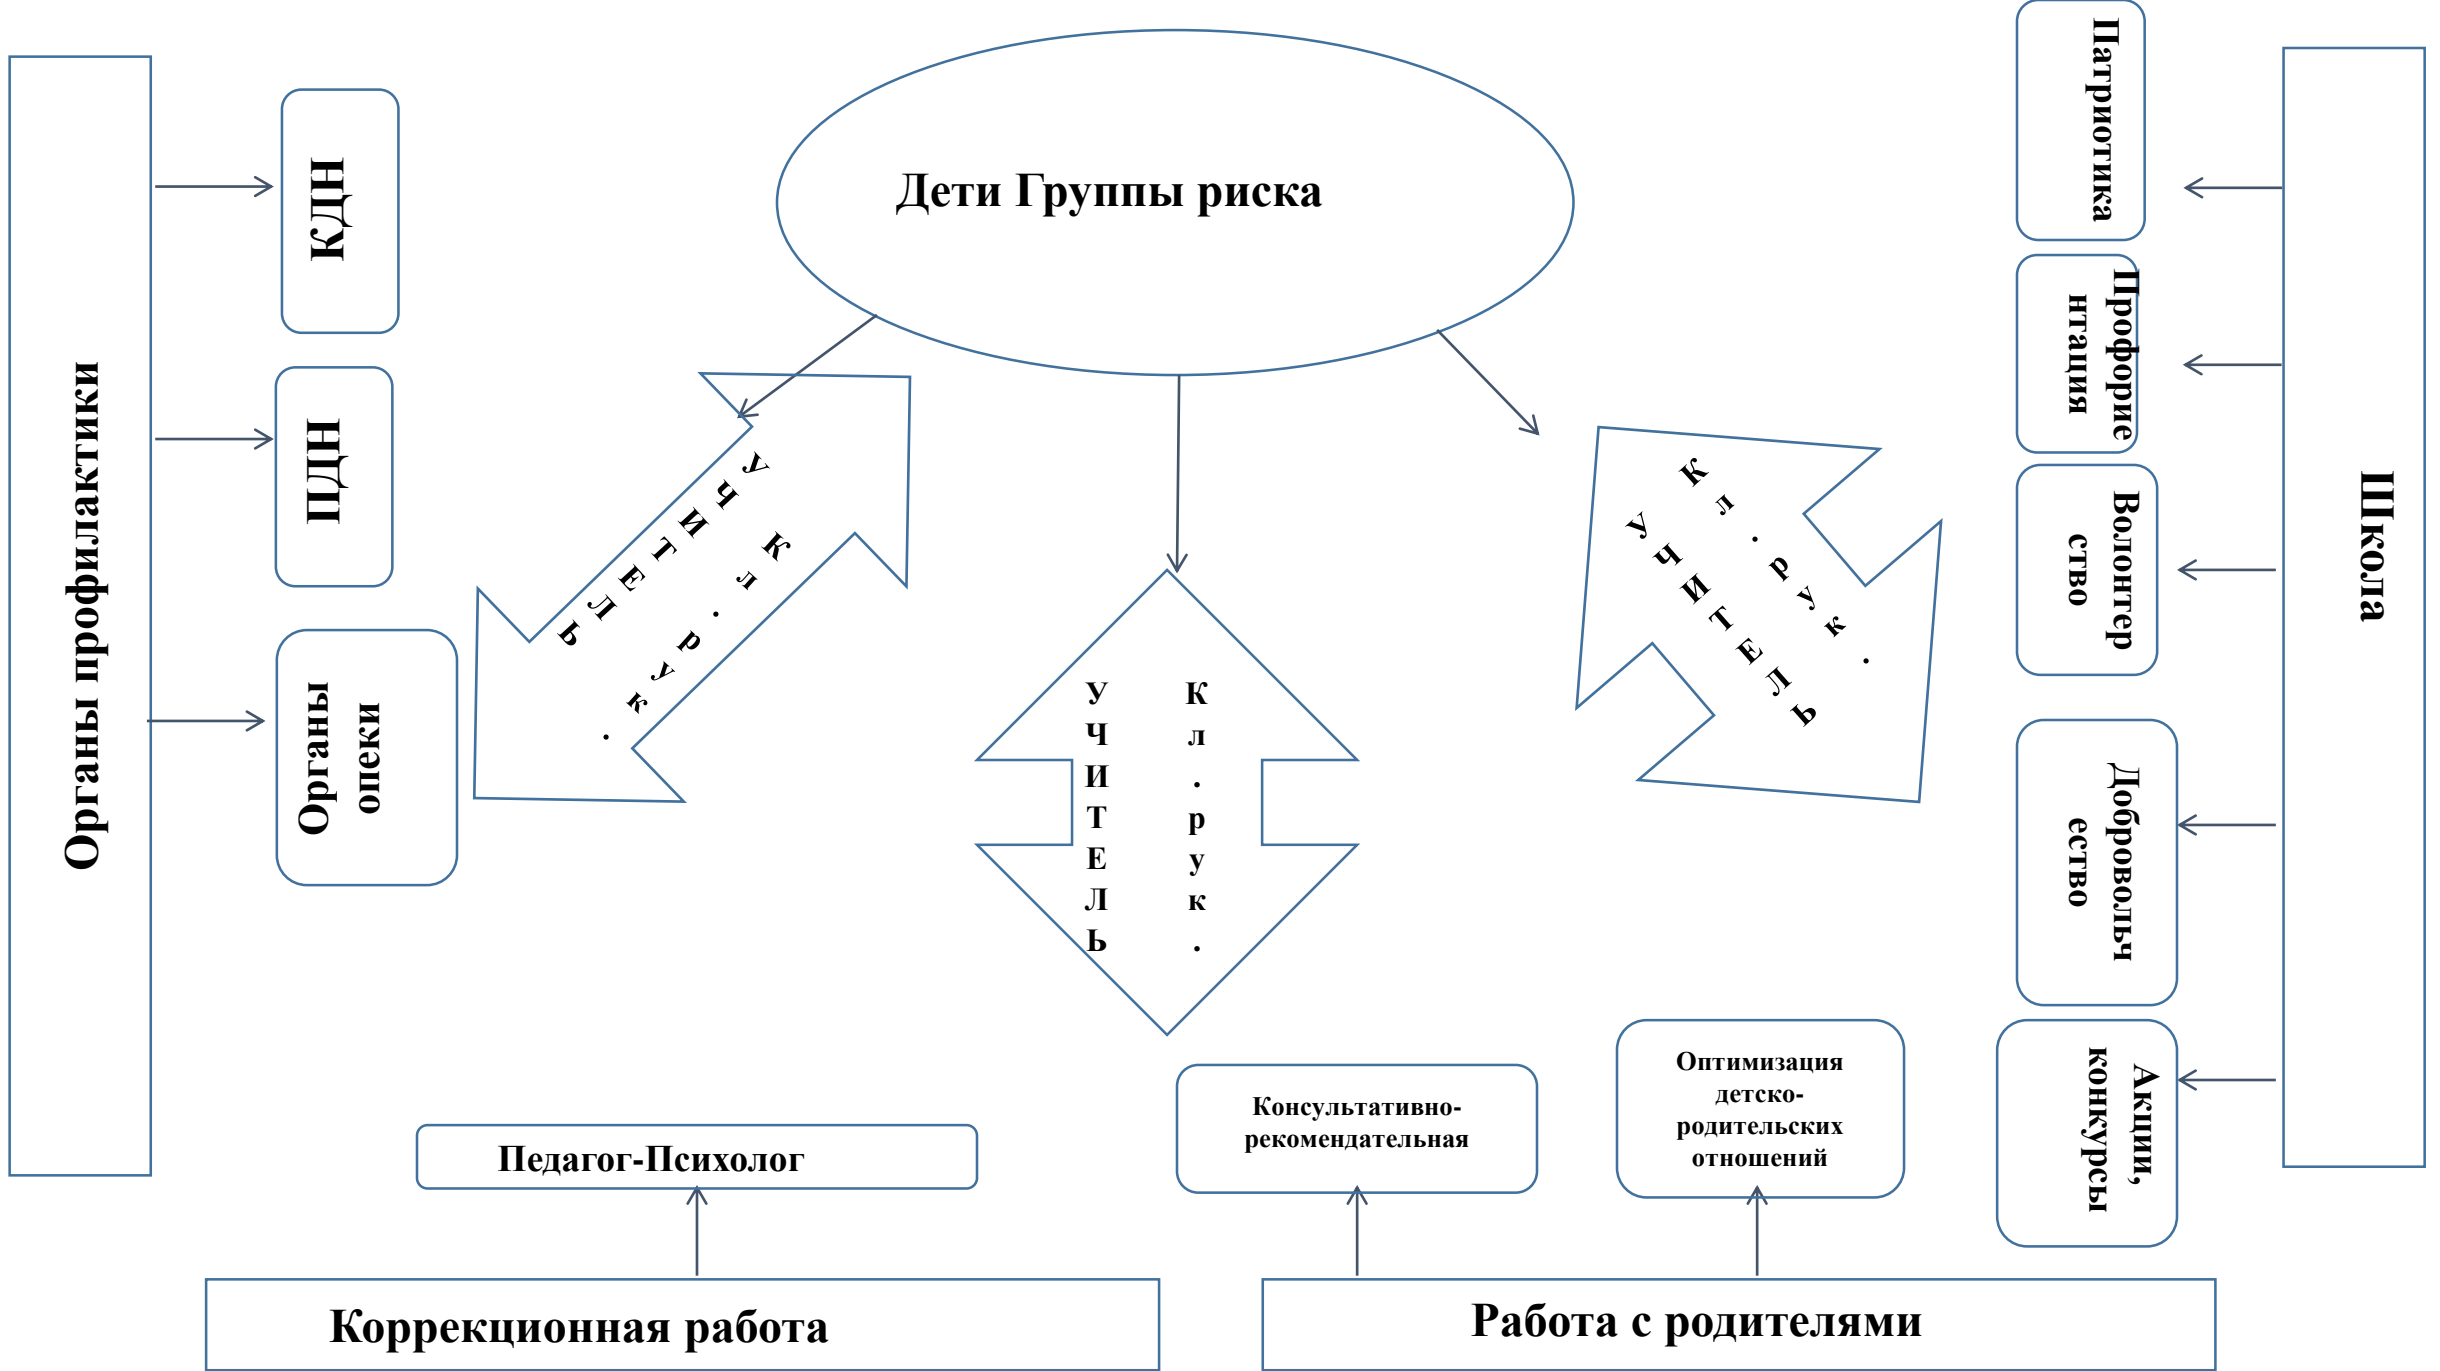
Органы профилактики

КДН

ПДН

Органы опеки

Дети Группы риска

УЧИТЕЛЬ

Кл.рук.

УЧИТЕЛЬ

Кл.рук.

Кл.рук.

УЧИТЕЛЬ

Патриотика

Профориентация

Волонтерство

Добровольчество

Акции, конкурсы

Школа

Педагог-Психолог

Консультативно-рекомендательная

Оптимизация детско-родительских отношений

Коррекционная работа

Работа с родителями